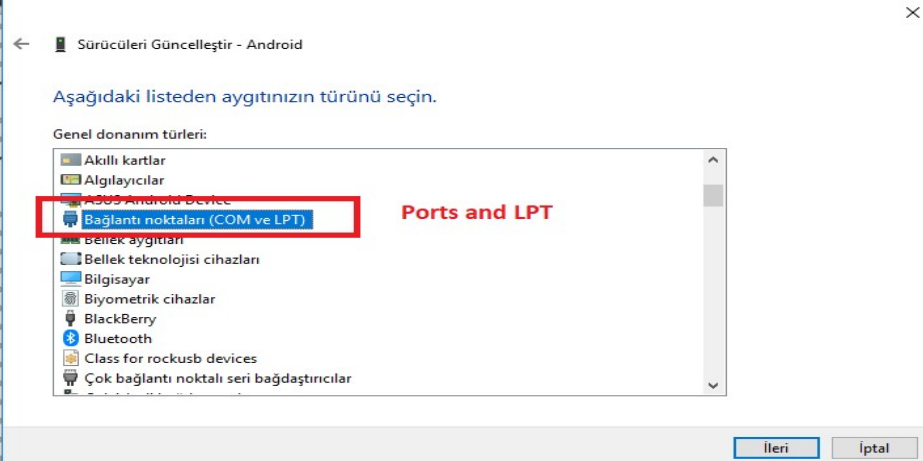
Sürücüleri Güncelleştir - Android

Aşağıdaki listeden aygıtınızın türünü seçin.

Genel donanım türleri:

Akıllı kartlar
Algılayıcılar
ASUS Android Device
Bağlantı noktaları (COM ve LPT)
Bellek aygıtları
Bellek teknolojisi cihazları
Bilgisayar
Biyometrik cihazlar
BlackBerry
Bluetooth
Class for rockusb devices
Çok bağlantı noktalı seri bağdaştırıcılar
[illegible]

Ports and LPT

İleri
İptal